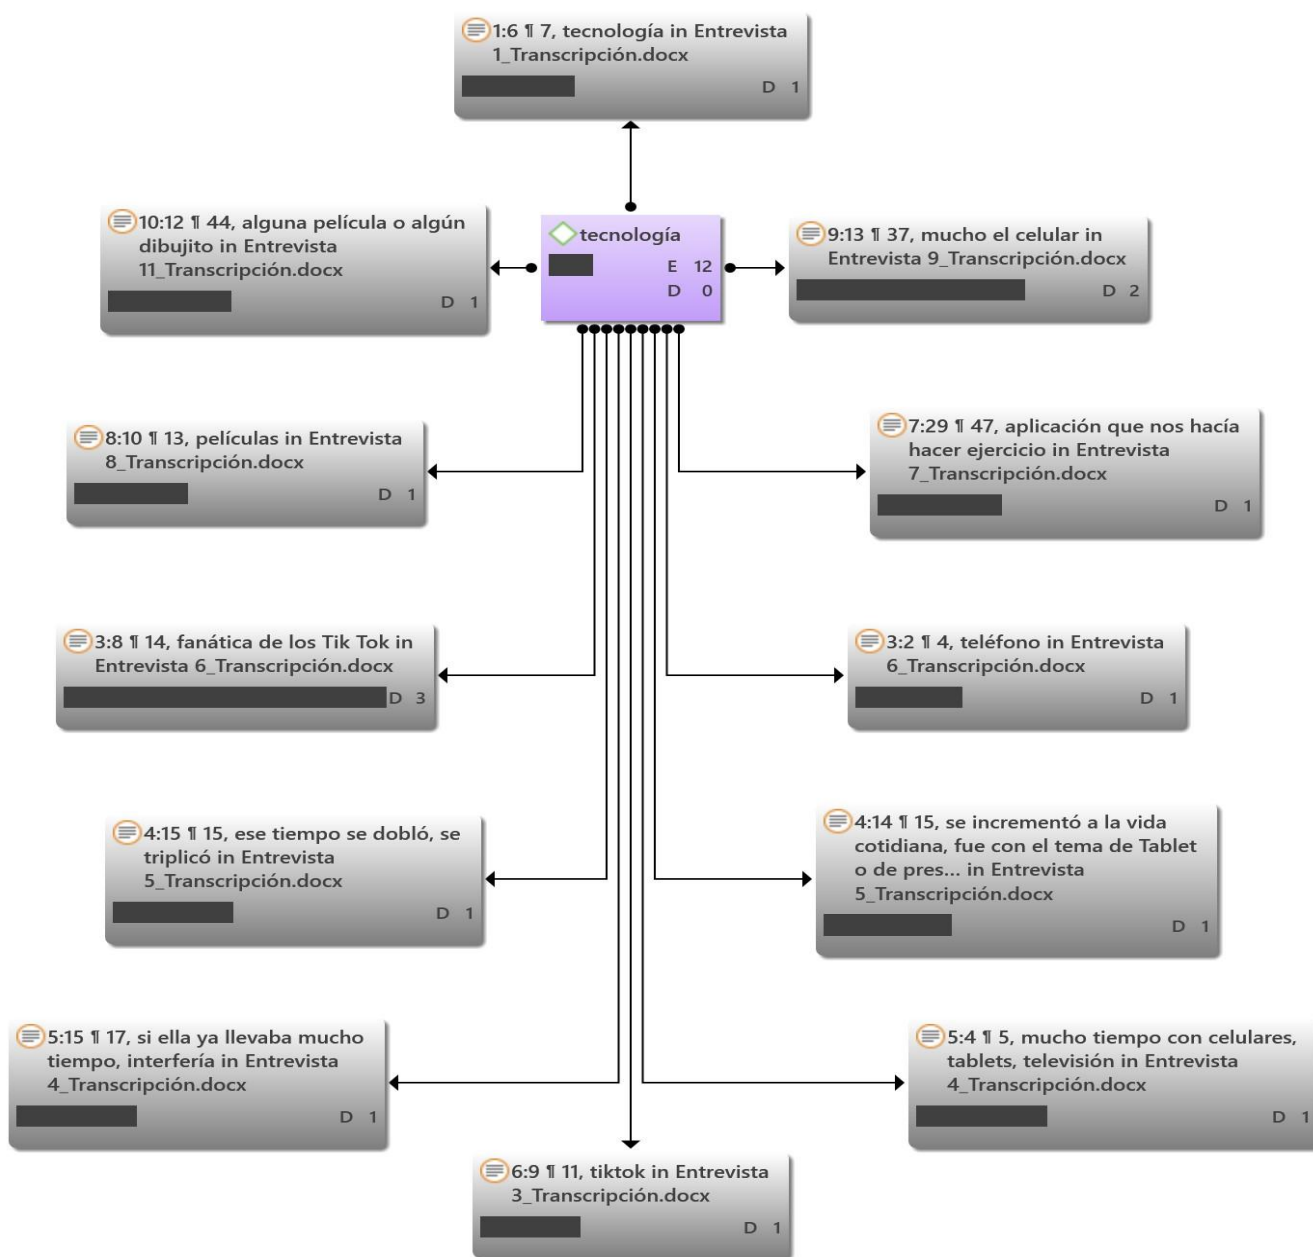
1:6 ¶ 7, tecnología in Entrevista 1_Transcripción.docx
D 1

10:12 ¶ 44, alguna película o algún dibujito in Entrevista 11_Transcripción.docx
D 1

tecnología
E 12
D 0

9:13 ¶ 37, mucho el celular in Entrevista 9_Transcripción.docx
D 2

8:10 ¶ 13, películas in Entrevista 8_Transcripción.docx
D 1

7:29 ¶ 47, aplicación que nos hacía hacer ejercicio in Entrevista 7_Transcripción.docx
D 1

3:8 ¶ 14, fanática de los Tik Tok in Entrevista 6_Transcripción.docx
D 3

3:2 ¶ 4, teléfono in Entrevista 6_Transcripción.docx
D 1

4:15 ¶ 15, ese tiempo se dobló, se triplicó in Entrevista 5_Transcripción.docx
D 1

4:14 ¶ 15, se incrementó a la vida cotidiana, fue con el tema de Tablet o de pres... in Entrevista 5_Transcripción.docx
D 1

5:15 ¶ 17, si ella ya llevaba mucho tiempo, interfería in Entrevista 4_Transcripción.docx
D 1

5:4 ¶ 5, mucho tiempo con celulares, tablets, televisión in Entrevista 4_Transcripción.docx
D 1

6:9 ¶ 11, tiktok in Entrevista 3_Transcripción.docx
D 1